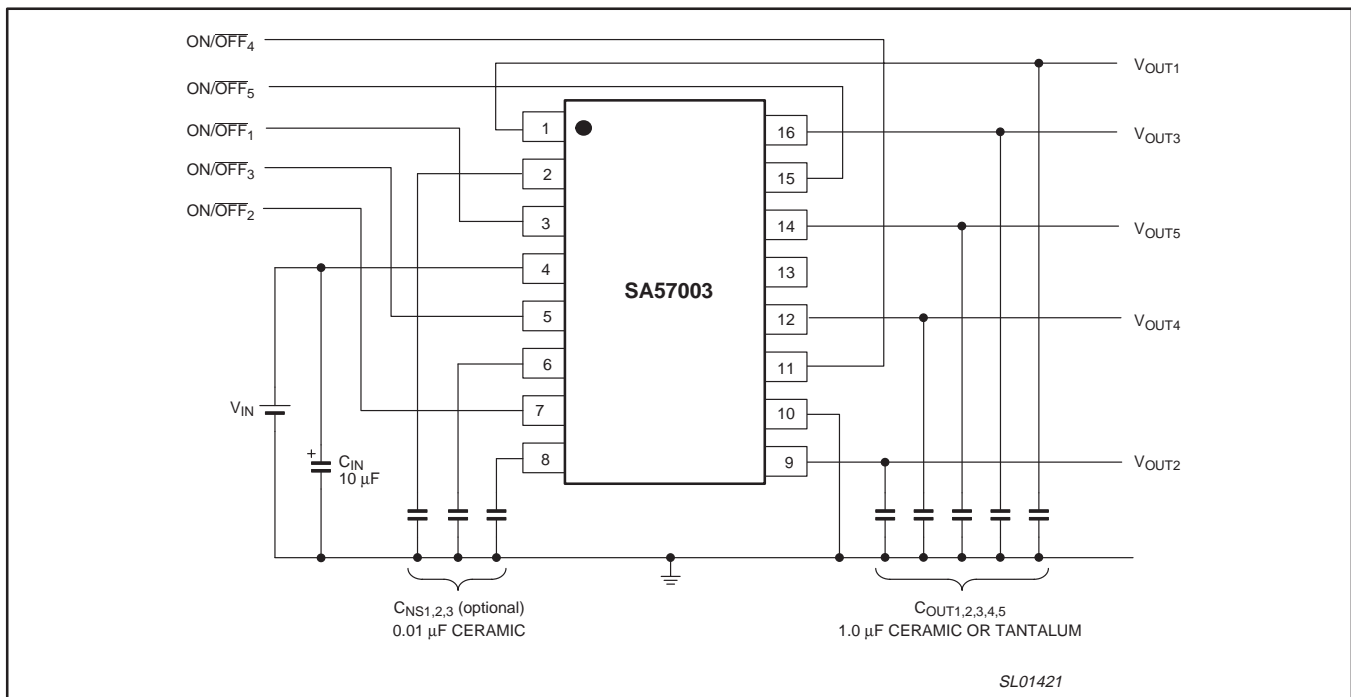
ON/$\overline{OFF}_4$

ON/$\overline{OFF}_5$

ON/$\overline{OFF}_1$

ON/$\overline{OFF}_3$

ON/$\overline{OFF}_2$

$V_{OUT1}$

$V_{OUT3}$

$V_{OUT5}$

$V_{OUT4}$

$V_{OUT2}$

1
2
3
4
5
6
7
8

16
15
14
13
12
11
10
9

SA57003

$V_{IN}$

+

$C_{IN}$
10 μF

$C_{NS1,2,3}$ (optional)
0.01 μF CERAMIC

$C_{OUT1,2,3,4,5}$
1.0 μF CERAMIC OR TANTALUM

SL01421